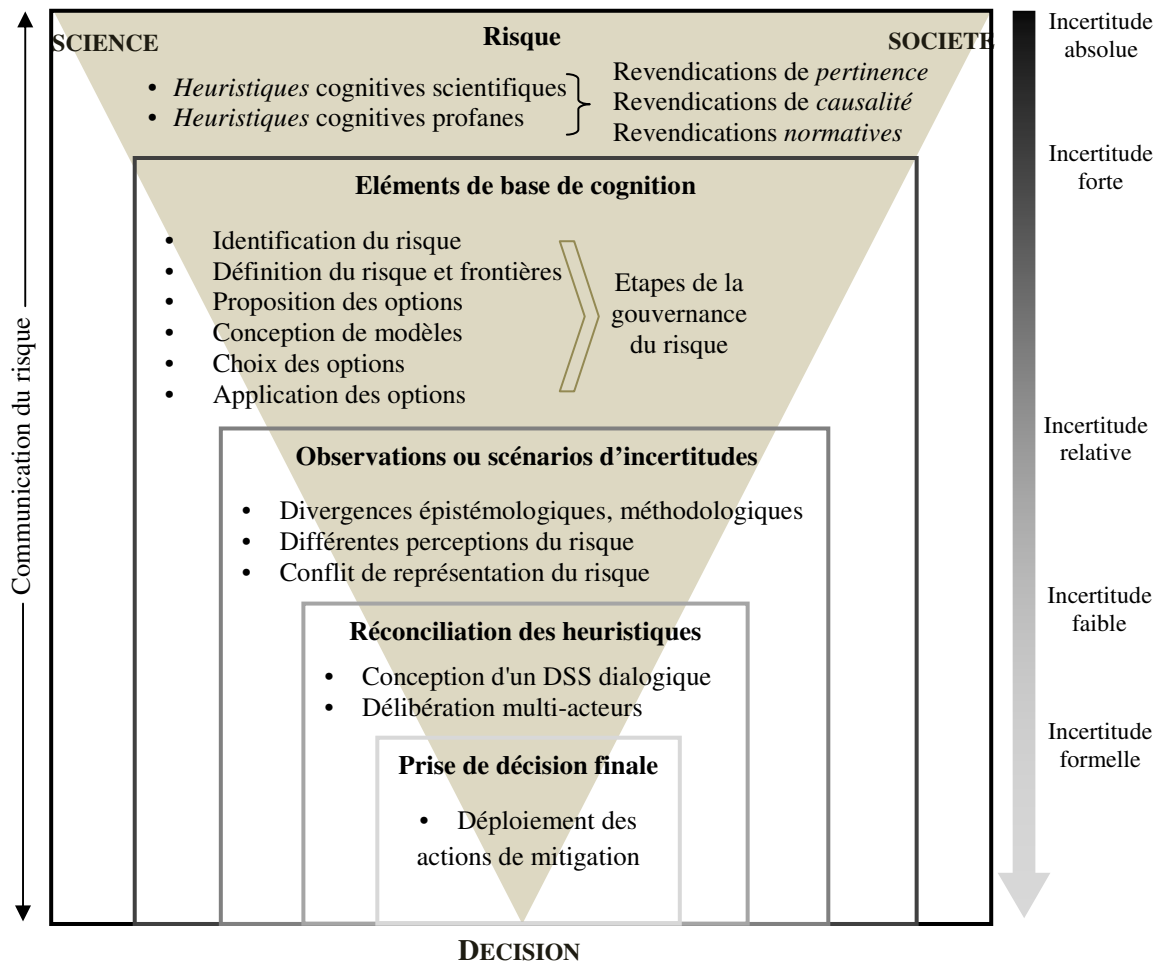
SCIENCE

Risque

SOCIETE

• *Heuristiques* cognitives scientifiques
• *Heuristiques* cognitives profanes

Revendications de *pertinence*
Revendications de *causalité*
Revendications *normatives*

Eléments de base de cognition

• Identification du risque
• Définition du risque et frontières
• Proposition des options
• Conception de modèles
• Choix des options
• Application des options

Etapes de la gouvernance du risque

Observations ou scénarios d'incertitudes

• Divergences épistémologiques, méthodologiques
• Différentes perceptions du risque
• Conflit de représentation du risque

Réconciliation des heuristiques

• Conception d'un DSS dialogique
• Délibération multi-acteurs

Prise de décision finale

• Déploiement des actions de mitigation

Communication du risque

Incertitude absolue

Incertitude forte

Incertitude relative

Incertitude faible

Incertitude formelle

DECISION